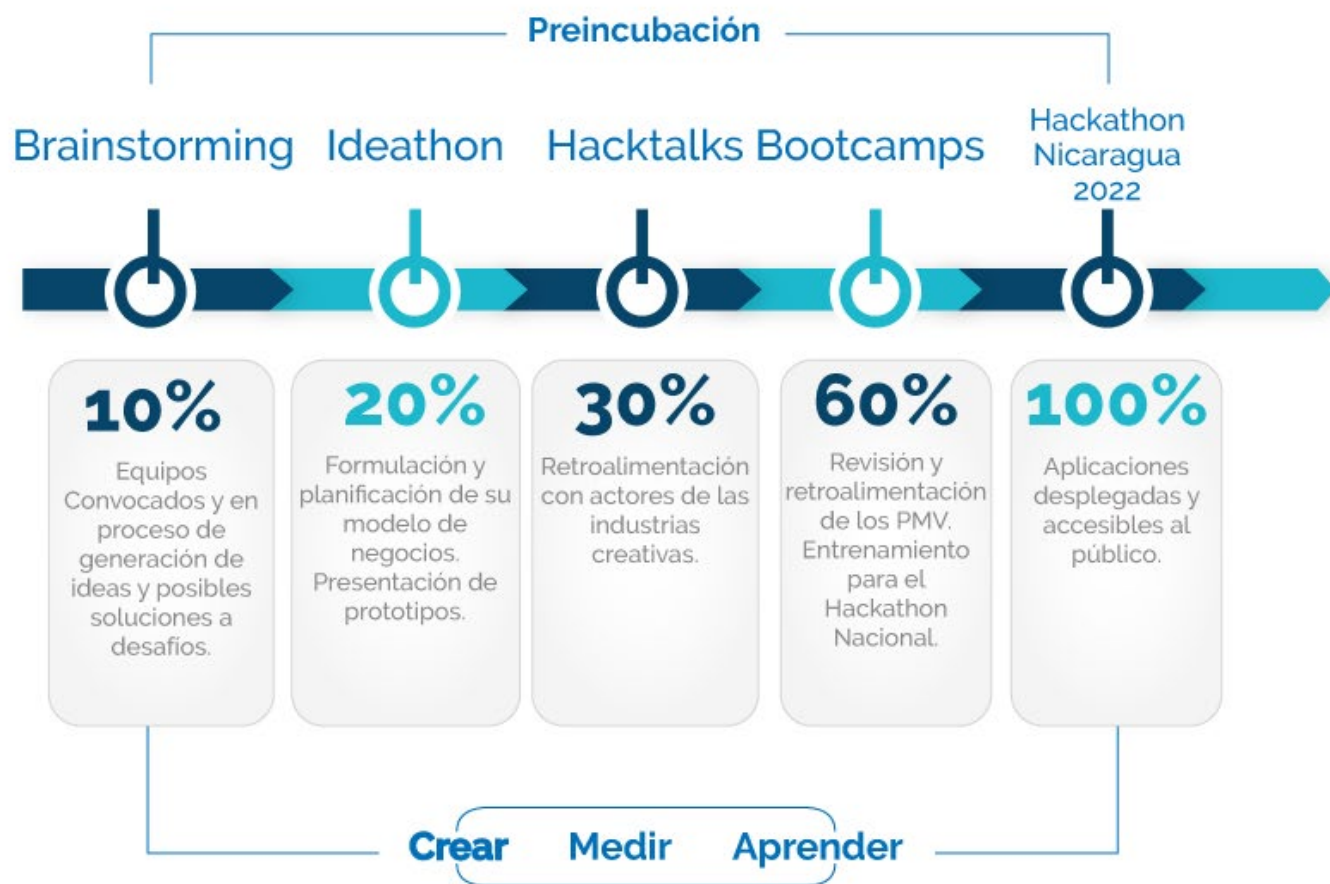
Preincubación

Brainstorming

Ideathon

Hacktalks

Bootcamps

Hackathon Nicaragua 2022

10%

Equipos Convocados y en proceso de generación de ideas y posibles soluciones a desafíos.

20%

Formulación y planificación de su modelo de negocios. Presentación de prototipos.

30%

Retroalimentación con actores de las industrias creativas.

60%

Revisión y retroalimentación de los PMV. Entrenamiento para el Hackathon Nacional.

100%

Aplicaciones desplegadas y accesibles al público.

Crear Medir Aprender